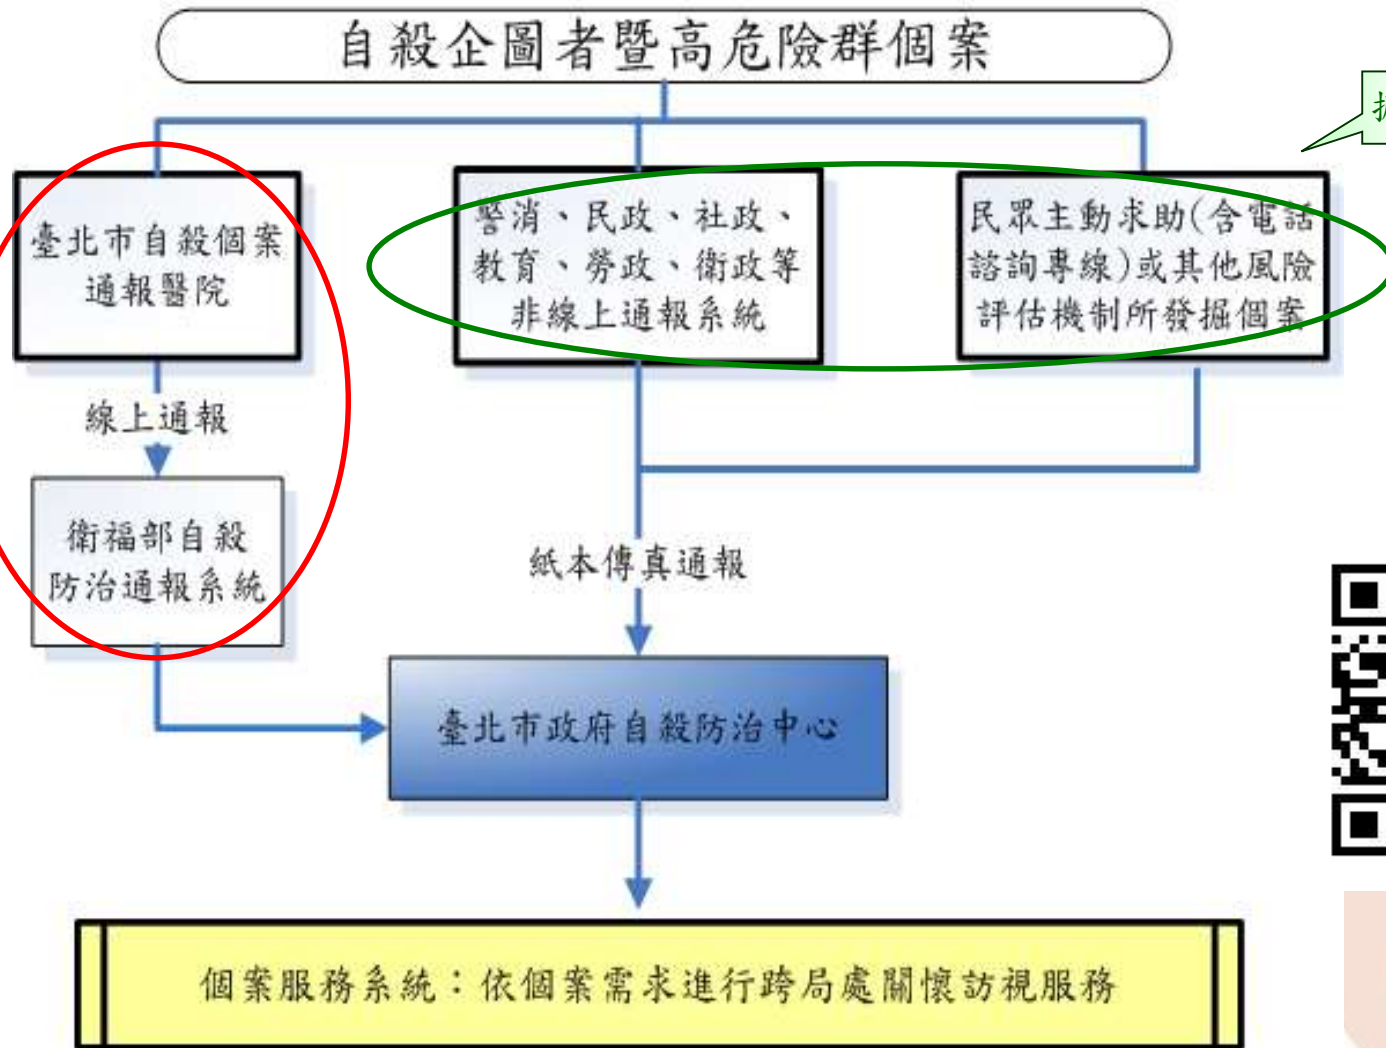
自殺企圖者暨高危險群個案

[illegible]

臺北市自殺個案通報醫院

線上通報

衛福部自殺防治通報系統

警消、民政、社政、教育、勞政、衛政等非線上通報系統

民眾主動求助(含電話諮詢專線)或其他風險評估機制所發掘個案

紙本傳真通報

臺北市政府自殺防治中心

個案服務系統：依個案需求進行跨局處關懷訪視服務